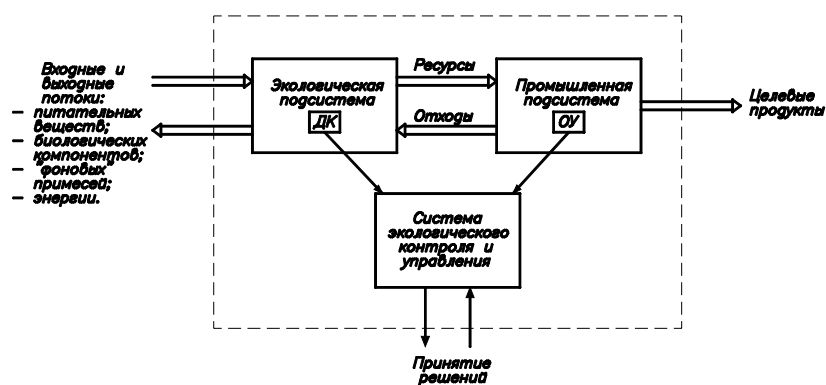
Входные и выходные потоки:
– питательных веществ;
– биологических компонентов;
– "фоновых" примесей;
– энергии.

Экологическая подсистема

ДК

Ресурсы

Отходы

Промышленная подсистема

ОУ

Целевые продукты

Система экологического контроля и управления

Принятие решений